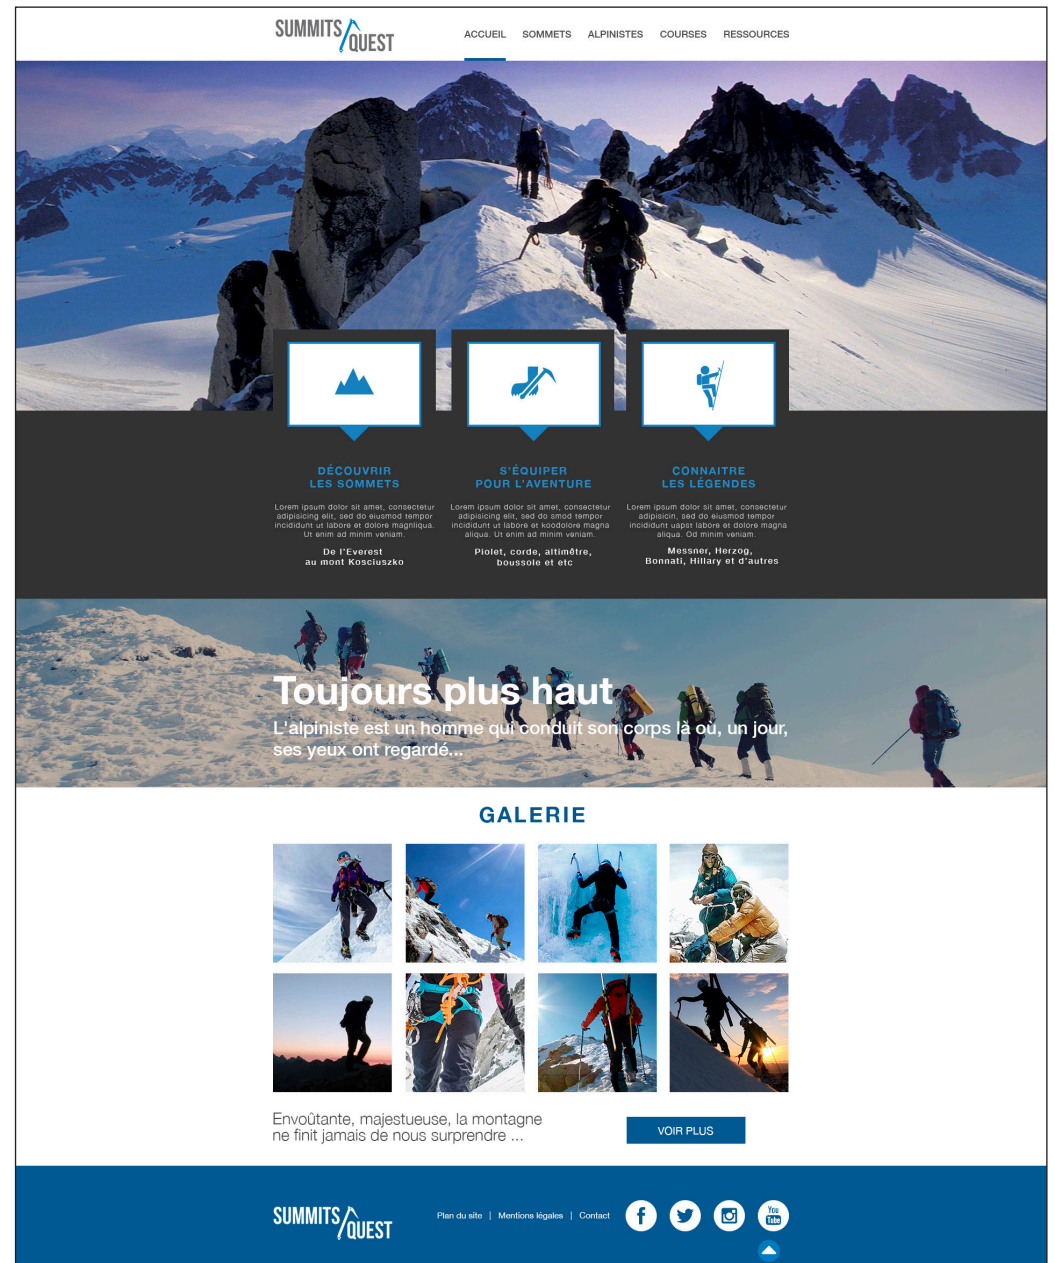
SUMMITS QUEST

ACCUEIL SOMMETS ALPINISTES COURSES RESSOURCES

DÉCOUVRIR LES SOMMETS

Lorem ipsum dolor sit amet, consectetur adipisicing elit, sed do eiusmod tempor incididunt ut labore et dolore magnliqua. Ut enim ad minim veniam.

De l'Everest au mont Kosciuszko

S'ÉQUIPER POUR L'AVENTURE

Lorem ipsum dolor sit amet, consectetur adipisicing elit, sed do smod tempor incididunt ut labore et koodolore magna aliqua. Ut enim ad minim veniam.

Piolet, corde, altimêtre, boussole et etc

CONNAITRE LES LÉGENDES

Lorem ipsum dolor sit amet, consectetur adipisicin, sed do eiusmod tempor incididunt uapst labore et dolore magna aliqua. Od minim veniam.

Messner, Herzog, Bonnati, Hillary et d'autres

Toujours plus haut

L'alpiniste est un homme qui conduit son corps là où, un jour, ses yeux ont regardé...

GALERIE

Envoûtante, majestueuse, la montagne ne finit jamais de nous surprendre ...

VOIR PLUS

SUMMITS QUEST

Plan du site | Mentions légales | Contact

You Tube